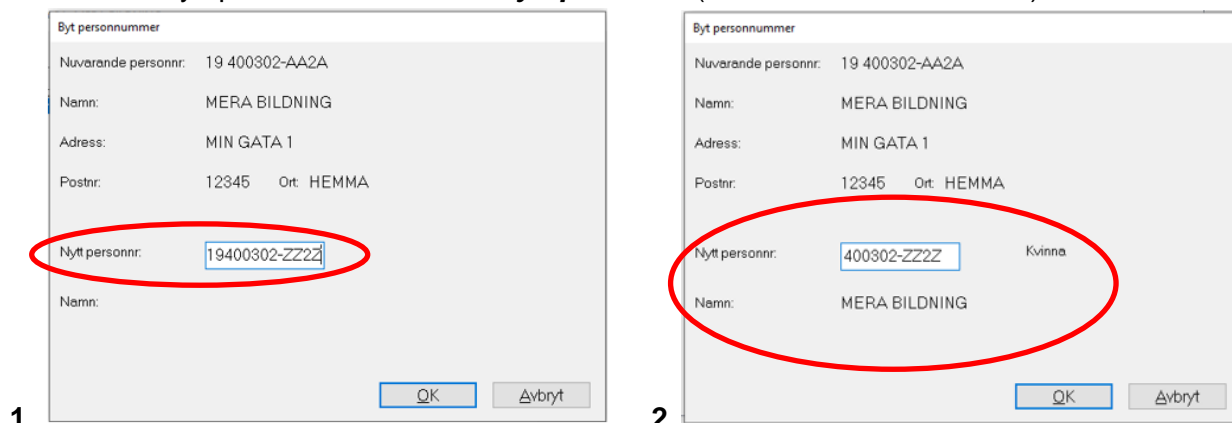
Byt personnummer

Nuvarande personnr: 19 400302-AA2A

Namn: MERA BILDNING

Adress: MIN GATA 1

Postnr: 12345 Ort: HEMMA

Nytt personnr: 19400302-ZZ2Z

Namn:

OK Avbryt

1

Byt personnummer

Nuvarande personnr: 19 400302-AA2A

Namn: MERA BILDNING

Adress: MIN GATA 1

Postnr: 12345 Ort: HEMMA

Nytt personnr: 400302-ZZ2Z Kvinna

Namn: MERA BILDNING

OK Avbryt

2